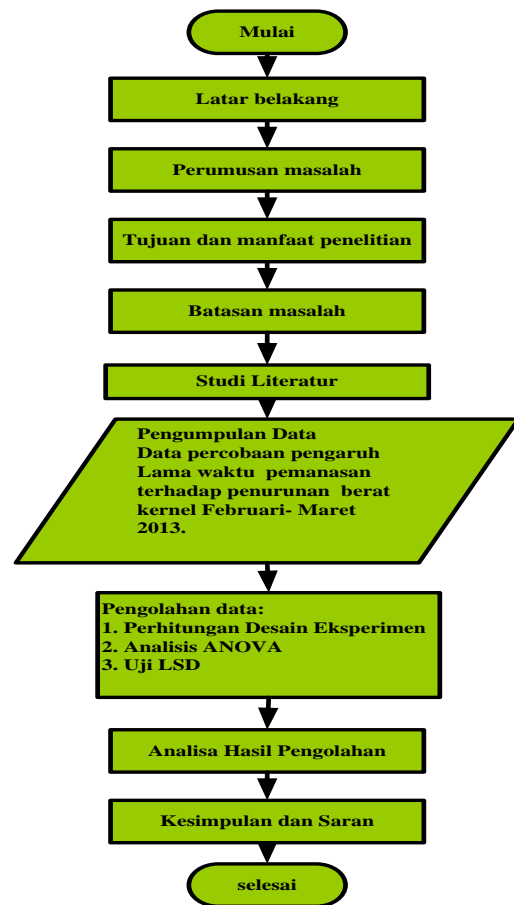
Mulai

Latar belakang

Perumusan masalah

Tujuan dan manfaat penelitian

Batasan masalah

Studi Literatur

Pengumpulan Data
Data percobaan pengaruh Lama waktu pemanasan terhadap penurunan berat kernel Februari- Maret 2013.

Pengolahan data:
1. Perhitungan Desain Eksperimen
2. Analisis ANOVA
3. Uji LSD

Analisa Hasil Pengolahan

Kesimpulan dan Saran

selesai